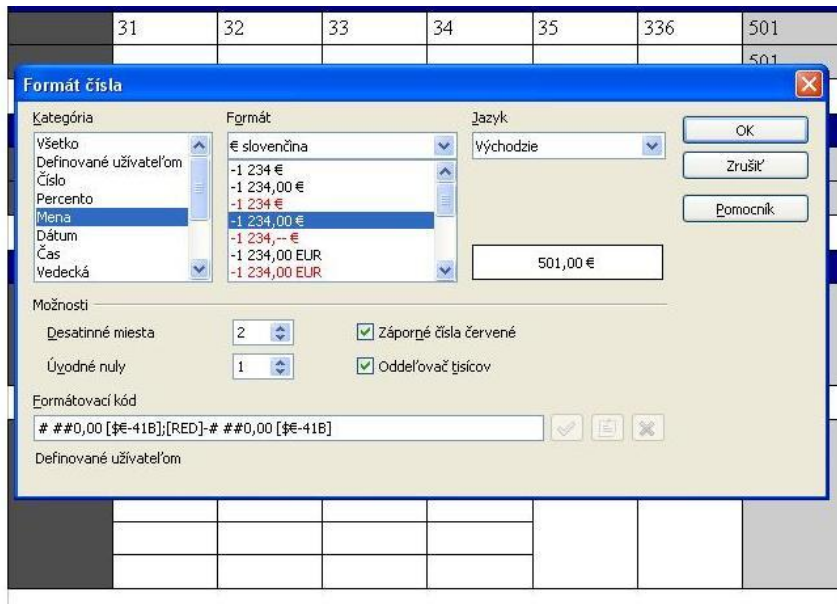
| 31 | 32 | 33 | 34 | 35 | 336 | 501 |
|---|---|---|---|---|---|---|

501

Formát čísla

Kategória
Všetko
Definované užívateľom
Číslo
Percento
Mena
Dátum
Čas
Vedecká

Formát
€ slovenčina
-1 234 €
-1 234,00 €
-1 234 €
-1 234,00 €
-1 234,-- €
-1 234,00 EUR
-1 234,00 EUR

Jazyk
Východzie

OK
Zrušiť
Pomocník

501,00 €

Možnosti
Desatinné miesta 2
Úvodné nuly 1
Záporné čísla červené
Oddeľovač tisícov

Formátovací kód
# ##0,00 [$€-41B];[RED]-# ##0,00 [$€-41B]

Definované užívateľom